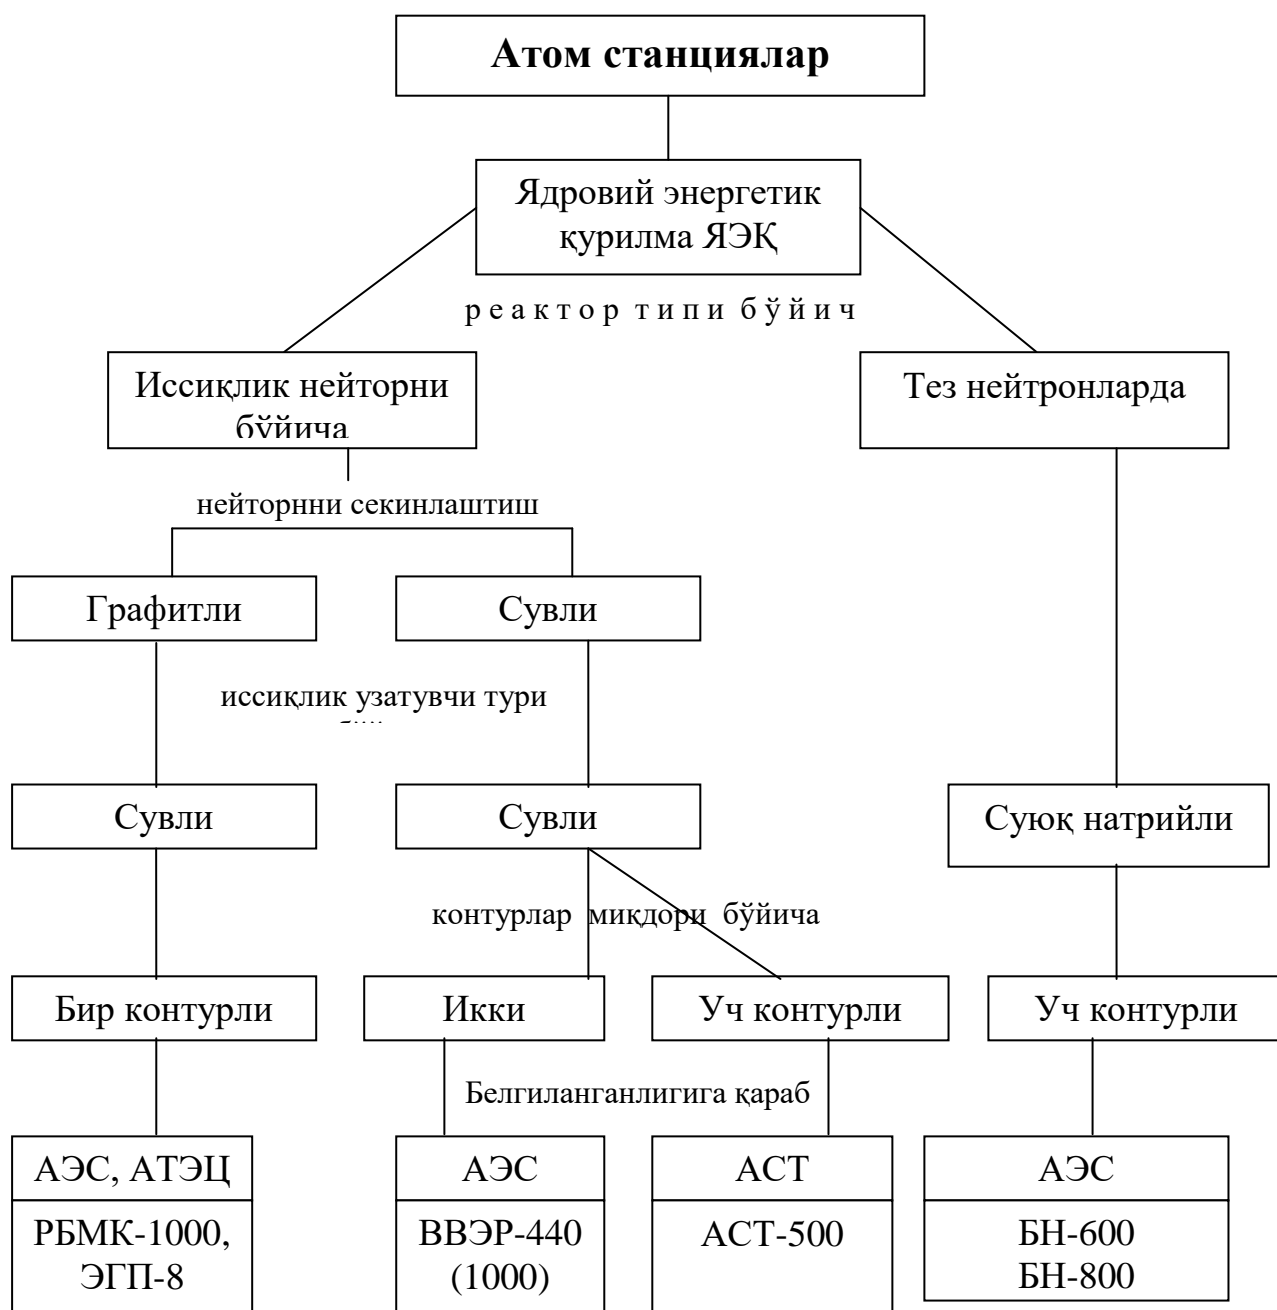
Атом станциялар

Ядровий энергетик қурилма ЯЭҚ

р е а к т о р т и п и б ў й и ч

Иссиқлик нейторни бўйича

Тез нейтронларда

нейторнни секинлаштиш

Графитли

Сувли

иссиқлик узатувчи тури

Сувли

Сувли

Суюқ натрийли

контурлар миқдори бўйича

Бир контурли

Икки

Уч контурли

Уч контурли

Белгиланганлигига қараб

АЭС, АТЭЦ

РБМК-1000, ЭГП-8

АЭС

ВВЭР-440 (1000)

АСТ

АСТ-500

АЭС

БН-600
БН-800